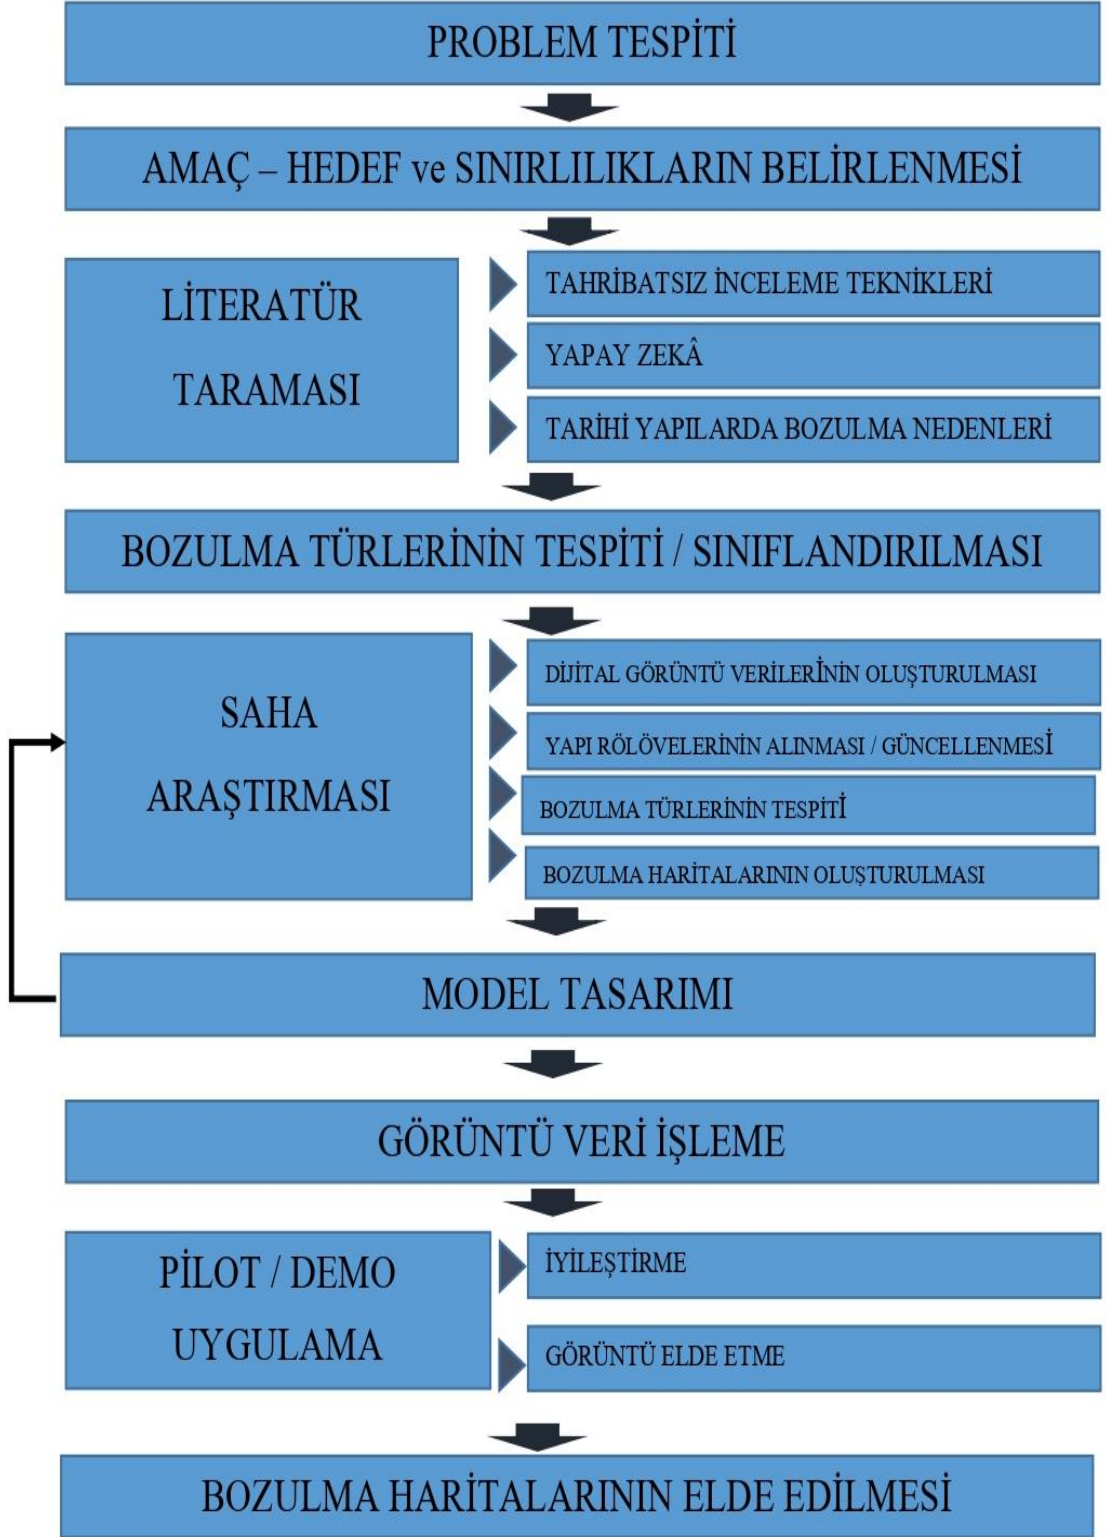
PROBLEM TESPİTİ

AMAÇ – HEDEF ve SINIRLILIKLARIN BELİRLENMESİ

LİTERATÜR TARAMASI

TAHRİBATSIZ İNCELEME TEKNİKLERİ

YAPAY ZEKÂ

TARİHİ YAPILARDA BOZULMA NEDENLERİ

BOZULMA TÜRLERİNİN TESPİTİ / SINIFLANDIRILMASI

SAHA ARAŞTIRMASI

DİJİTAL GÖRÜNTÜ VERİLERİNİN OLUŞTURULMASI

YAPI RÖLÖVELERİNİN ALINMASI / GÜNCELLENMESİ

BOZULMA TÜRLERİNİN TESPİTİ

BOZULMA HARİTALARININ OLUŞTURULMASI

MODEL TASARIMI

GÖRÜNTÜ VERİ İŞLEME

PİLOT / DEMO UYGULAMA

İYİLEŞTİRME

GÖRÜNTÜ ELDE ETME

BOZULMA HARİTALARININ ELDE EDİLMESİ